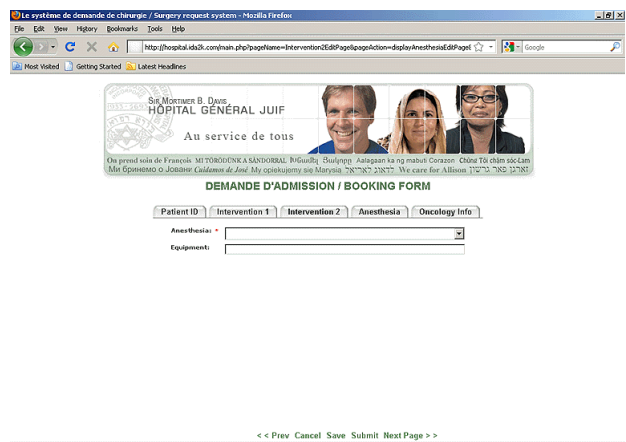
Le système de demande de chirurgie / Surgery request system - Mozilla Firefox

File Edit View History Bookmarks Tools Help

http://hospital.ids2k.com/main.php?pageName=Intervention2EditPage&pageAction=displayAnesthesiaEditPage

Google

Most Visited Getting Started Latest Headlines

SIR MORTIMER B. DAVIS
HÔPITAL GÉNÉRAL JUIF

Au service de tous

On prend soin de François MI TÖRŐDÜNK A SÁNDORRAL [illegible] Բարեկամ Aalagaan ka ng mabuti Corazon Chúng Tôi chăm sóc Lam Ми бринемо о Јовани Cuidamos de José My opiekujemy się Marysią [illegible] We care for Allison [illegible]

DEMANDE D'ADMISSION / BOOKING FORM

Patient ID | Intervention 1 | Intervention 2 | Anesthesia | Oncology Info

Anesthesia: *

Equipment:

<< Prev Cancel Save Submit Next Page >>